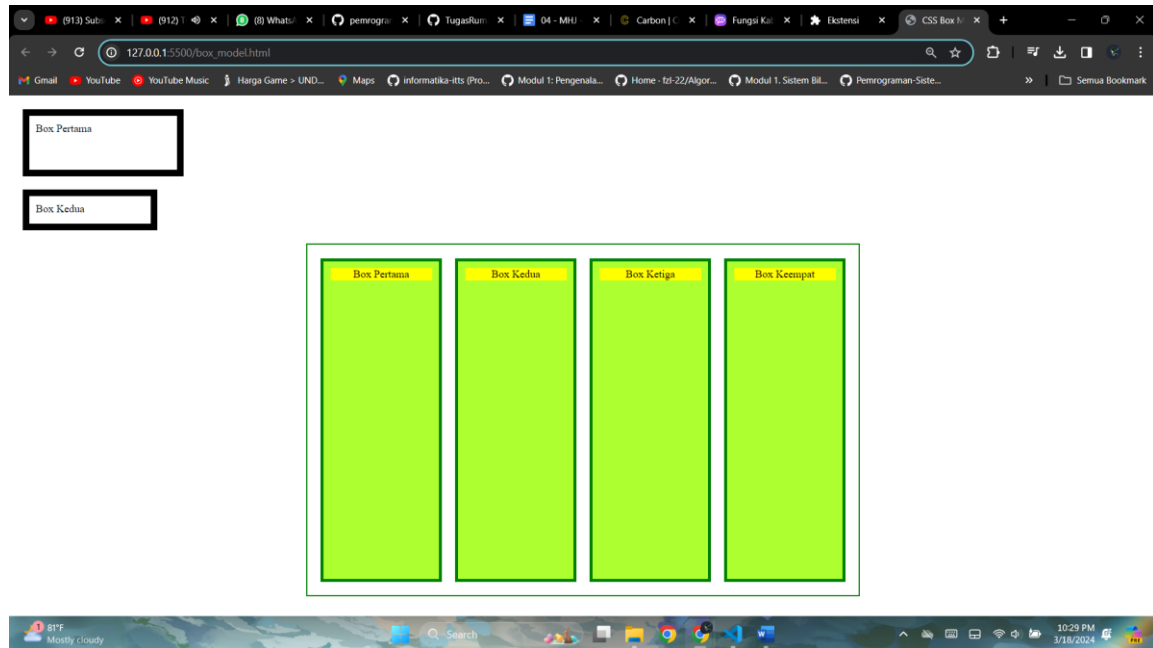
(913) Subs ×
(912) T ×
(8) WhatsA ×
pemrogra ×
TugasRum ×
04 - MHJ ×
Carbon | C ×
Fungsi Kal ×
Ekstensi ×
CSS Box M ×
+

127.0.0.1:5500/box_model.html

Gmail YouTube YouTube Music Harga Game > UND... Maps informatika-itts (Pro... Modul 1: Pengenala... Home - fzl-22/Algor... Modul 1. Sistem Bil... Pemrograman-Siste... » Semua Bookmark

Box Pertama

Box Kedua

Box Pertama

Box Kedua

Box Ketiga

Box Keempat

81°F
Mostly cloudy

Search

10:29 PM
3/18/2024